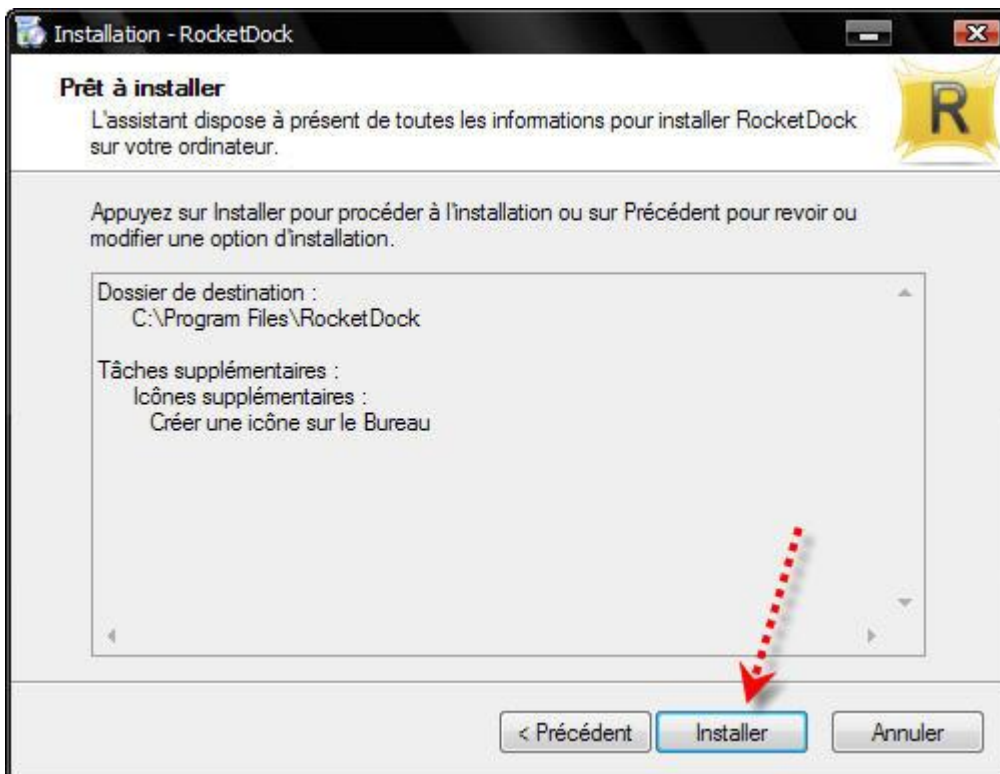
Installation - RocketDock

Prêt à installer
L'assistant dispose à présent de toutes les informations pour installer RocketDock sur votre ordinateur.

R

Appuyez sur Installer pour procéder à l'installation ou sur Précédent pour revoir ou modifier une option d'installation.

Dossier de destination :
C:\Program Files\RocketDock

Tâches supplémentaires :
Icônes supplémentaires :
Créer une icône sur le Bureau

< Précédent
Installer
Annuler